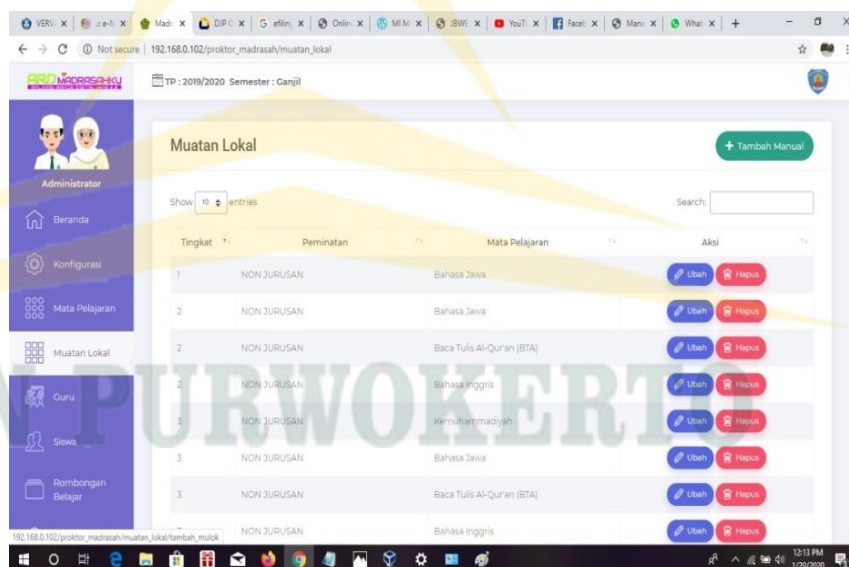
VERV | e-M | Madr | DIP C | efilin | Onlin | MI M | JBWI | YouT | Faceb | Mana | What | +

Not secure | 192.168.0.102/proktor_madrasah/muatan_lokal

ARD MADRASAHKU

TP : 2019/2020 Semester : Ganjil

Administrator

Beranda

Konfigurasi

Mata Pelajaran

Muatan Lokal

Guru

Siswa

Rombongan Belajar

Muatan Lokal

+ Tambah Manual

Show 10 entries

Search:

| Tingkat | Peminatan | Mata Pelajaran | Aksi |
|---|---|---|---|
| 1 | NON JURUSAN | Bahasa Jawa | Ubah Hapus |
| 2 | NON JURUSAN | Bahasa Jawa | Ubah Hapus |
| 2 | NON JURUSAN | Baca Tulis Al-Qur'an (BTA) | Ubah Hapus |
| 2 | NON JURUSAN | Bahasa Inggris | Ubah Hapus |
| 3 | NON JURUSAN | Kemuhammadiyah | Ubah Hapus |
| 3 | NON JURUSAN | Bahasa Jawa | Ubah Hapus |
| 3 | NON JURUSAN | Baca Tulis Al-Qur'an (BTA) | Ubah Hapus |
| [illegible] | NON JURUSAN | Bahasa Inggris | Ubah Hapus |

PURWOKERTO

192.168.0.102/proktor_madrasah/muatan_lokal/tambah_mulok

12:13 PM
1/20/2020